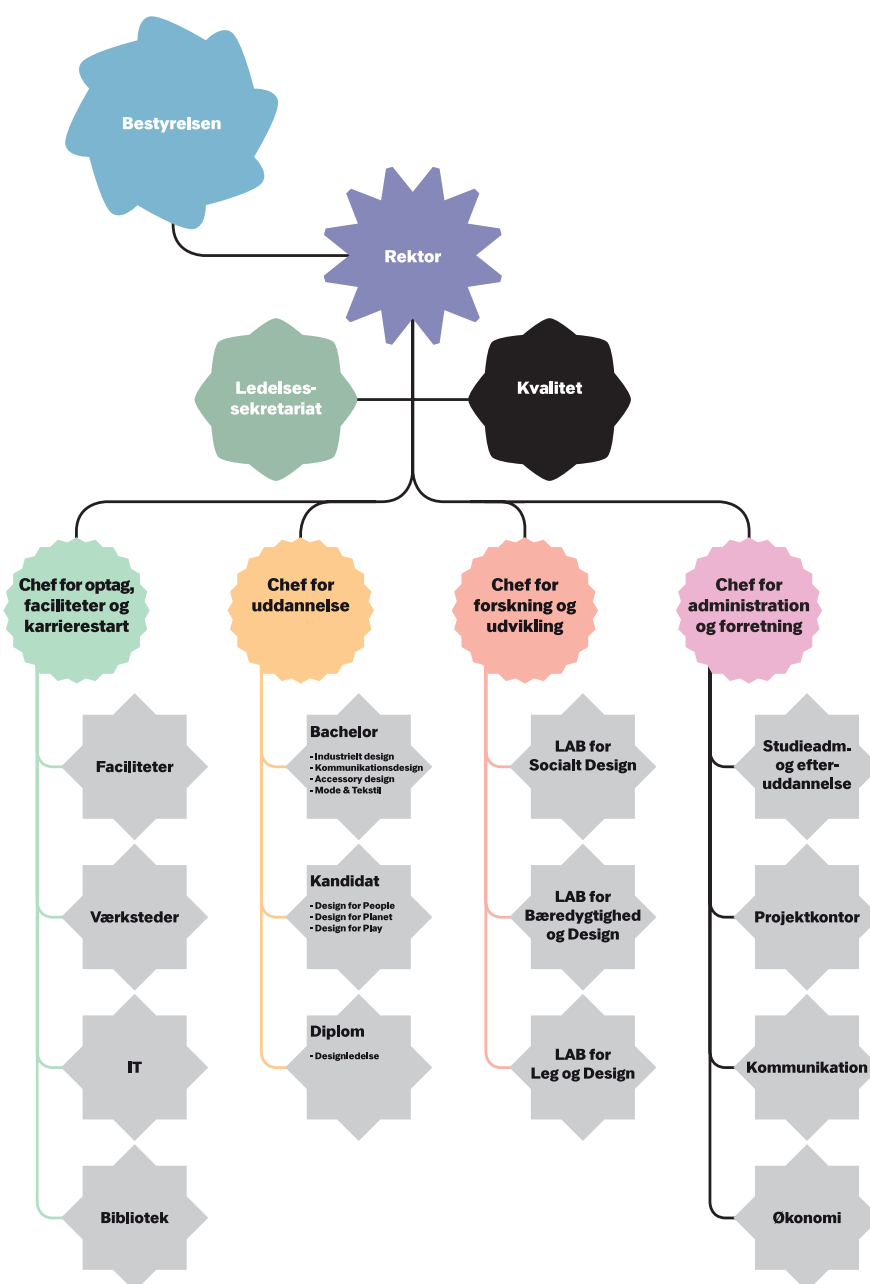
Bestyrelsen

Rektor

Ledelsessekretariat

Kvalitet

Chef for optag, faciliteter og karrierestart

Chef for uddannelse

Chef for forskning og udvikling

Chef for administration og forretning

Faciliteter

Værksteder

IT

Bibliotek

Bachelor
- Industrielt design
- Kommunikationsdesign
- Accessory design
- Mode & Tekstil

Kandidat
- Design for People
- Design for Planet
- Design for Play

Diplom
- Designledelse

LAB for Socialt Design

LAB for Bæredygtighed og Design

LAB for Leg og Design

Studieadm. og efteruddannelse

Projektkontor

Kommunikation

Økonomi